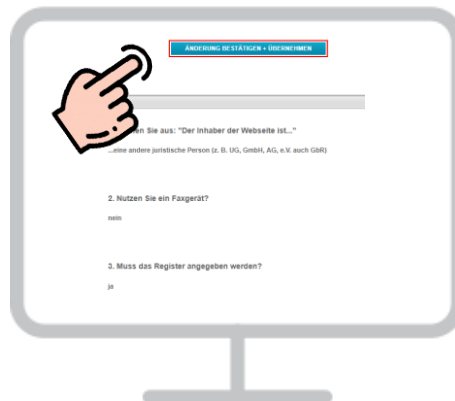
ÄNDERUNG BESTÄTIGEN + ÜBERNEHMEN

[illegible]en Sie aus: "Der Inhaber der Webseite ist..."

...eine andere juristische Person (z. B. UG, GmbH, AG, e.V. auch GbR)

2. Nutzen Sie ein Faxgerät?

nein

3. Muss das Register angegeben werden?

ja